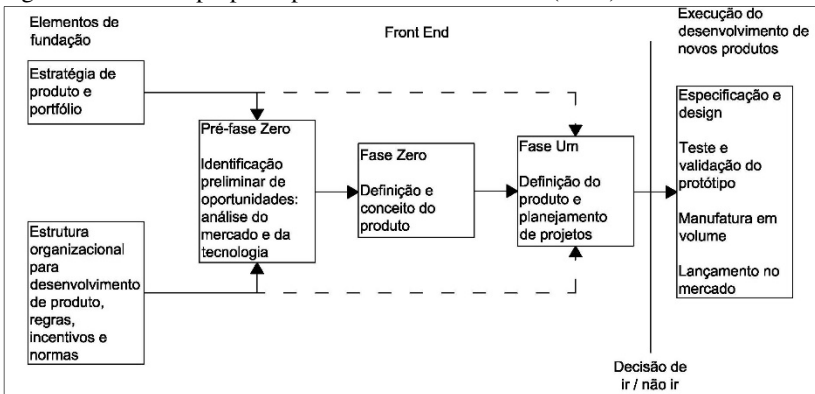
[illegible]

Elementos de fundação

Front End

Execução do desenvolvimento de novos produtos

Estratégia de produto e portfólio

Pré-fase Zero

Identificação preliminar de oportunidades: análise do mercado e da tecnologia

Fase Zero

Definição e conceito do produto

Fase Um

Definição do produto e planejamento de projetos

Especificação e design

Teste e validação do protótipo

Manufatura em volume

Lançamento no mercado

Estrutura organizacional para desenvolvimento de produto, regras, incentivos e normas

Decisão de ir / não ir